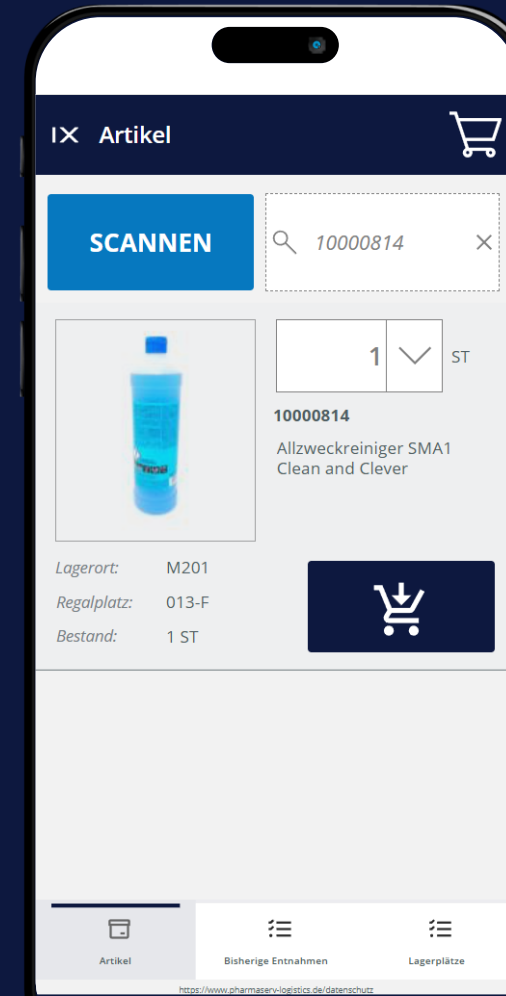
IX Artikel

SCANNEN

10000814

1

ST

10000814

Allzweckreiniger SMA1 Clean and Clever

Lagerort: M201

Regalplatz: 013-F

Bestand: 1 ST

Artikel

Bisherige Entnahmen

Lagerplätze

https://www.pharmaserv-logistics.de/datenschutz